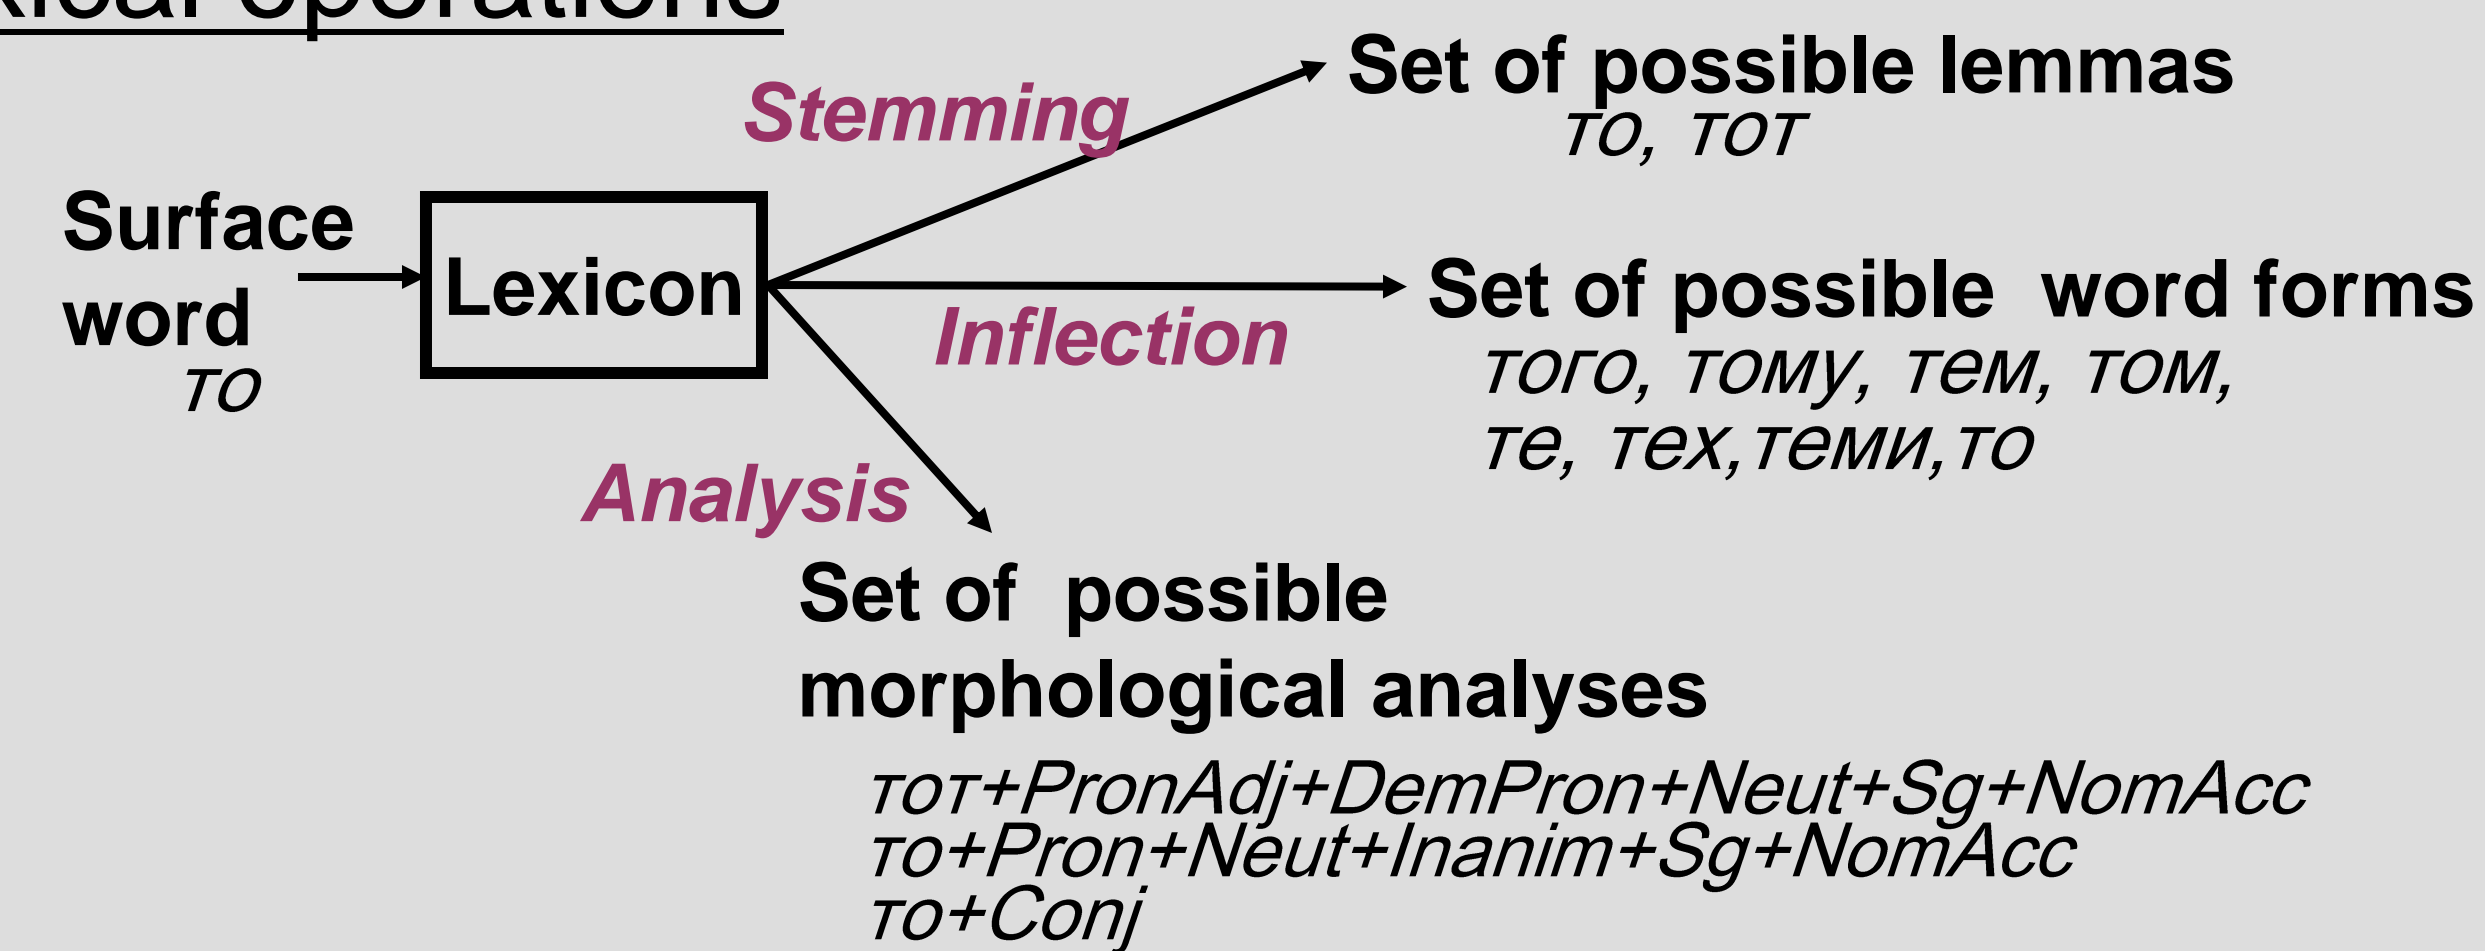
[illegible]

Stemming

Set of possible lemmas
то, тот

Surface word
то

Lexicon

Set of possible word forms
того, тому, тем, том, те, тех,теми,то

Inflection

Analysis

Set of possible morphological analyses
тот+PronAdj+DemPron+Neut+Sg+NomAcc
то+Pron+Neut+Inanim+Sg+NomAcc
то+Conj